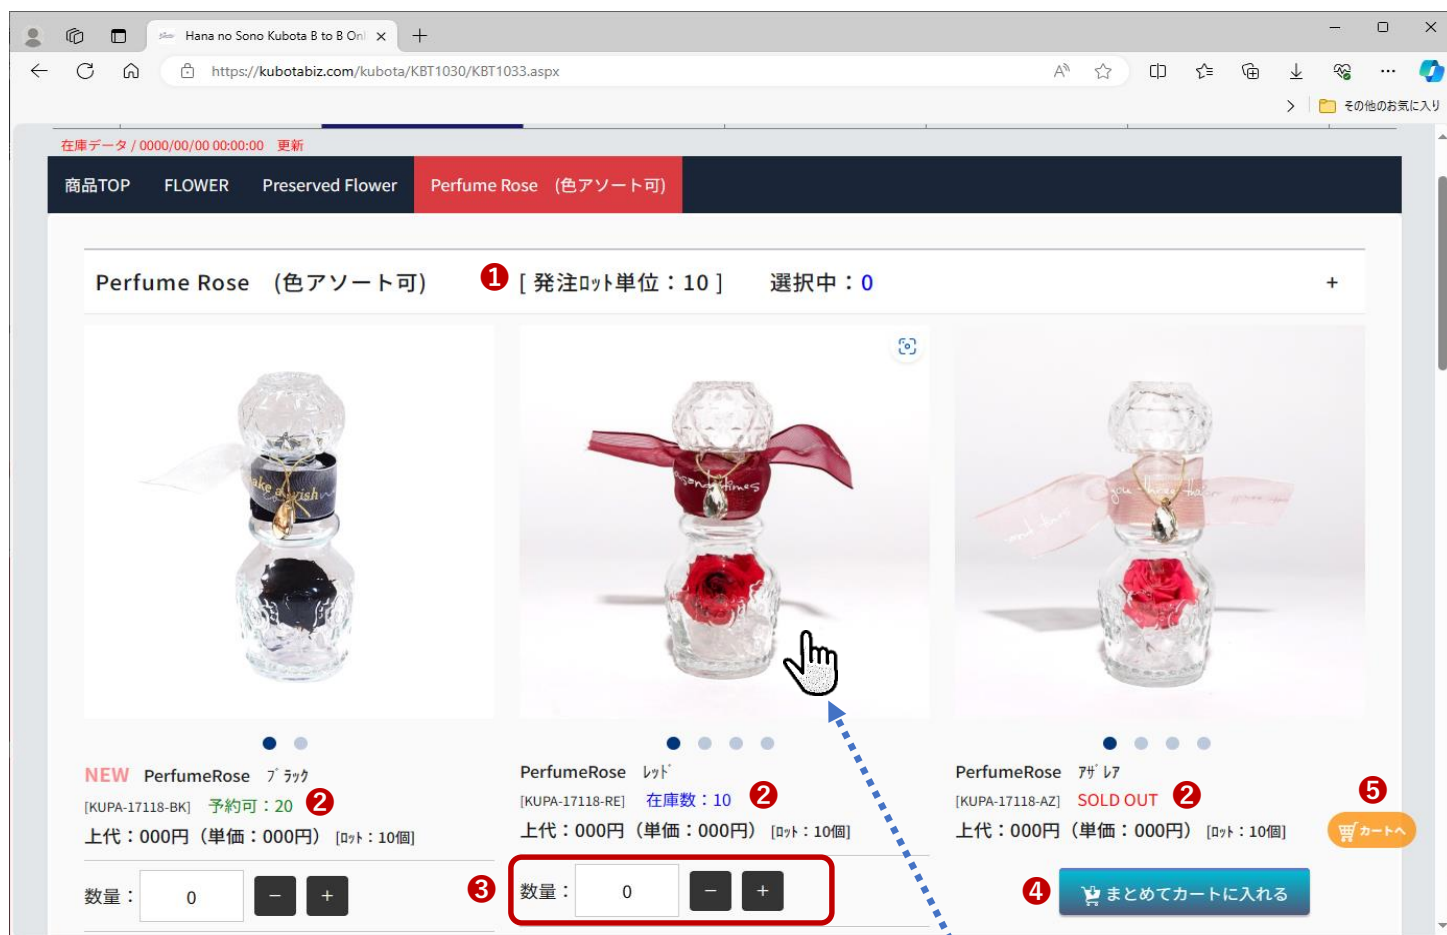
Hana no Sono Kubota B to B Onl ×
https://kubotabiz.com/kubota/KBT1030/KBT1033.aspx
その他のお気に入り

在庫データ / 0000/00/00 00:00:00 更新

商品TOP FLOWER Preserved Flower Perfume Rose （色アソート可）

Perfume Rose （色アソート可） ❶ [ 発注ﾛｯﾄ単位：10 ] 選択中：0 +

NEW PerfumeRose ﾌﾞﾗｯｸ
[KUPA-17118-BK] 予約可：20 ❷
上代：000円（単価：000円） [ﾛｯﾄ：10個]
数量： 0 − +

PerfumeRose ﾚｯﾄﾞ
[KUPA-17118-RE] 在庫数：10 ❷
上代：000円（単価：000円） [ﾛｯﾄ：10個]
❸ 数量： 0 − +

PerfumeRose ｱｻﾞﾚｱ
[KUPA-17118-AZ] SOLD OUT ❷
上代：000円（単価：000円） [ﾛｯﾄ：10個]
❹ まとめてカートに入れる

❺ カートへ